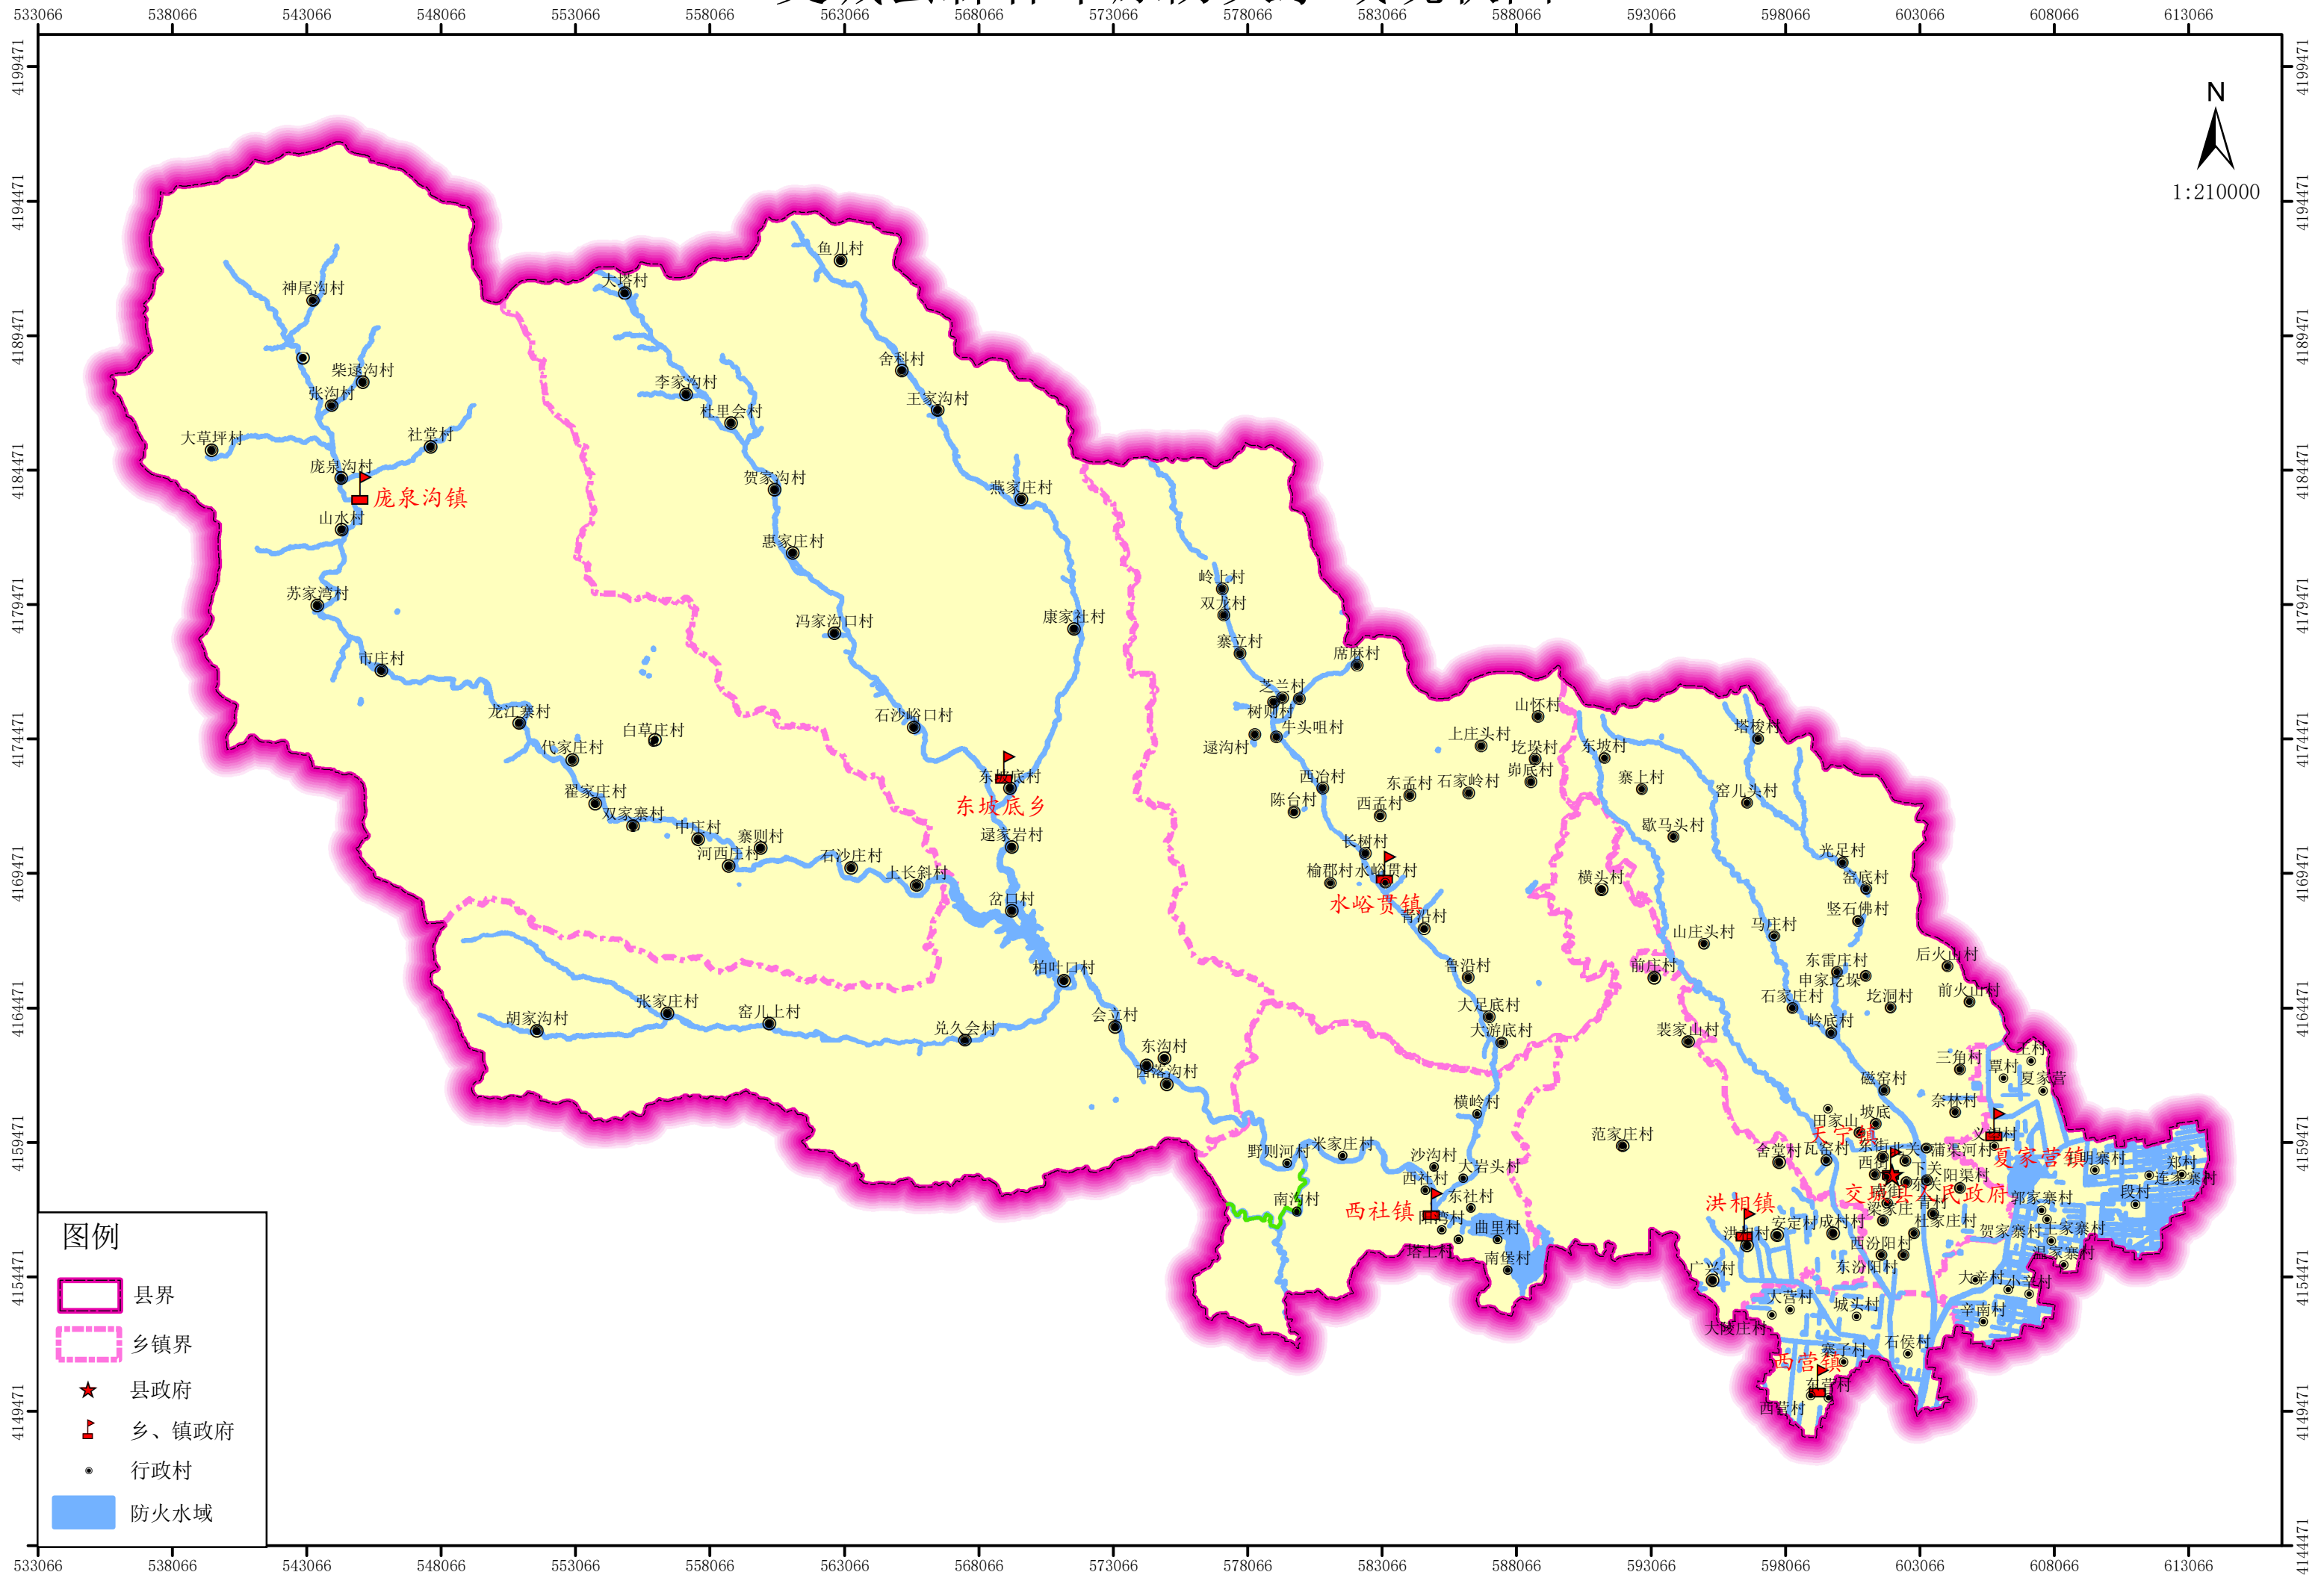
533066 538066 543066 548066 553066 558066 563066 568066 573066 578066 583066 588066 593066 598066 603066 608066 613066

4199471
4194471
4189471
4184471
4179471
4174471
4169471
4164471
4159471
4154471
4149471
4144471

N
1:210000

神尾沟村
柴透沟村
张沟村
大草坪村
社棠村
庞泉沟村
庞泉沟镇
山水村
苏家湾村
市庄村
龙江寨村
代家庄村
白草庄村
翟家庄村
双家寨村
中庄村
寨则村
河西庄村
石沙庄村
上长斜村
大塔村
李家沟村
杜里会村
贺家沟村
惠家庄村
冯家沟口村
石沙峪口村
鱼儿村
舍科村
王家沟村
燕家庄村
康家社村
东坡底村
东坡底乡
逯家岩村
岔口村
柏叶口村
会立村
东沟村
西塔沟村
兑久会村
窑儿上村
张家庄村
胡家沟村
岭上村
双龙村
寨立村
席底村
芝兰村
树则村
牛头咀村
逯沟村
西冶村
陈台村
西孟村
东孟村
石家岭村
山怀村
上庄头村
圪垛村
峁底村
东坡村
寨上村
塔梭村
窑儿头村
歇马头村
长树村
榆郡村
水峪贯村
水峪贯镇
青沿村
横头村
鲁沿村
大足底村
大游底村
前庄村
山庄头村
马庄村
光足村
窑底村
竖石佛村
东雷庄村
申家圪垛
石家庄村
圪洞村
岭底村
后火山村
前火山村
裴家山村
横岭村
三角村
覃村
夏家营
磁窑村
奈林村
坡底
田家山
文村
夏家营镇
大宁镇
范家庄村
野则河村
米家庄村
沙沟村
大岩头村
西社村
东社村
南沟村
西社镇
曲里村
塔上村
南堡村
舍窑村
瓦窑村
西街村
北关
蒲渠河村
下关
阳渠村
交城县人民政府
邵家寨村
郑村
连家寨村
段村
洪相镇
洪相村
安定村
成村村
梁家庄
杜家庄村
贺家寨村
王家寨村
西汾阳村
东汾阳村
温家寨村
广兴村
大营村
城头村
大辛村
小辛村
辛南村
大陵庄村
寨子村
石侯村
西营镇
东营村
西营村

图例
县界
乡镇界
县政府
乡、镇政府
行政村
防火水域